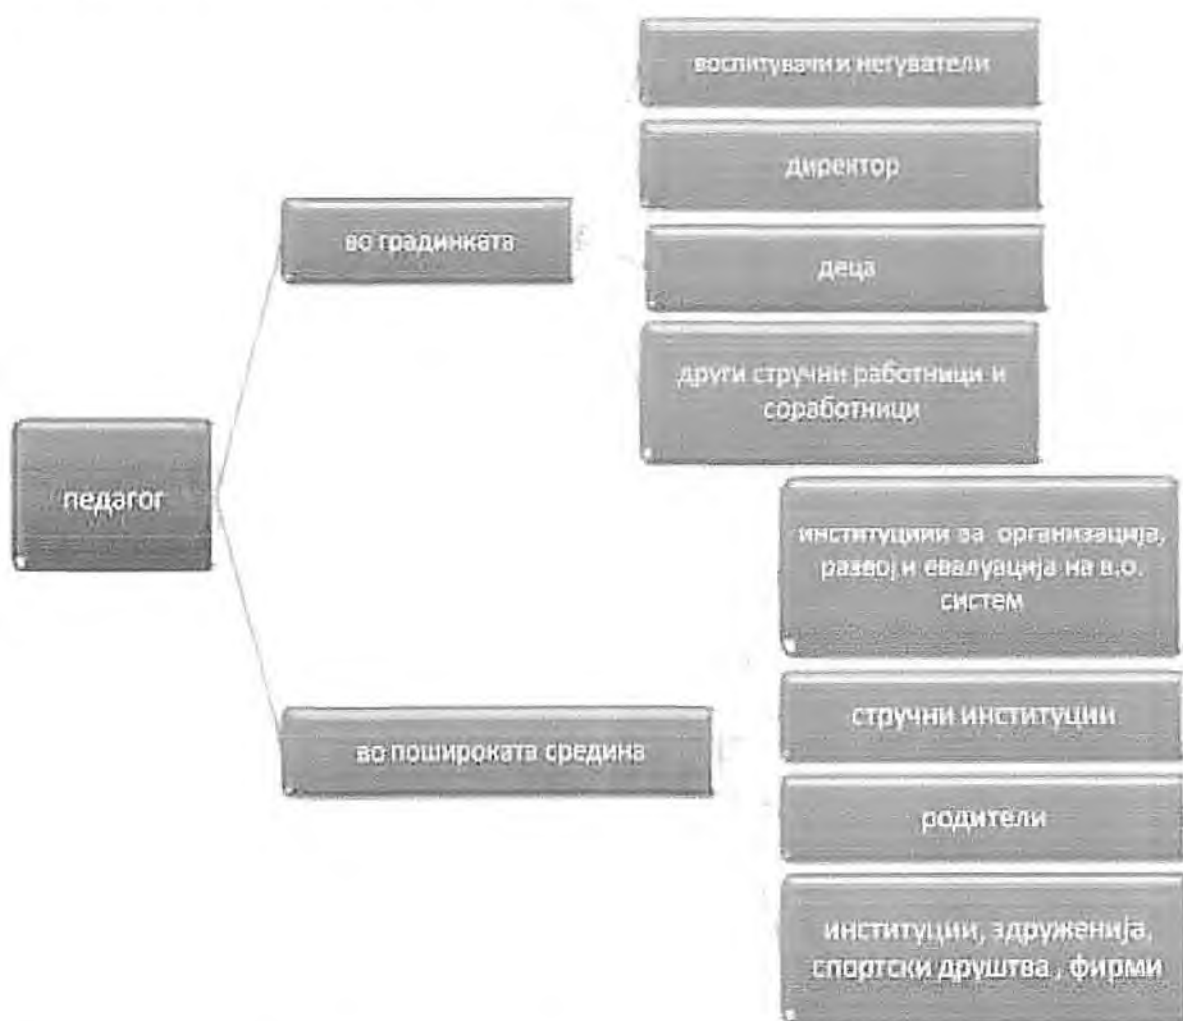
воспитувачи и негуватели

директор

во градинката

деца

други стручни работници и соработници

педагог

институции за организација, развој и евалуација на в.о. систем

стручни институции

во пошироката средина

родители

институции, здруженија, спортски друштва , фирми